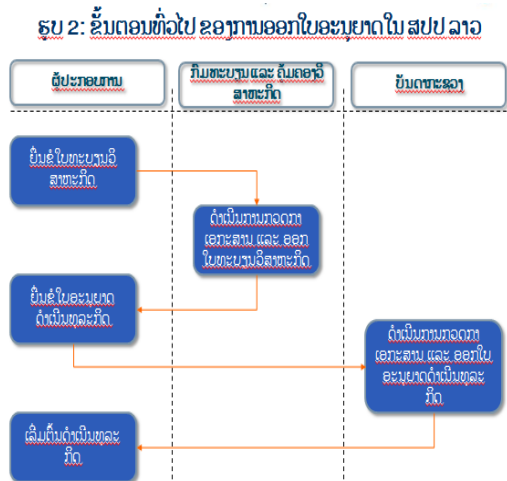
ຮູບ 2: ຂັ້ນຕອນທົ່ວໄປ ຂອງການອອກໃບອະນຸຍາດໃນ ສປປ ລາວ

ຜູ້ປະກອບການ

ກົມທະບຽນ ແລະ ຄຸ້ມຄອງວິສາຫະກິດ

ບັນດາກະຊວງ

ຍື່ນຂໍໃບທະບຽນວິສາຫະກິດ

ດຳເນີນການກວດກາເອກະສານ ແລະ ອອກໃບທະບຽນວິສາຫະກິດ

ຍື່ນຂໍໃບອະນຸຍາດດຳເນີນທຸລະກິດ

ດຳເນີນການກວດກາເອກະສານ ແລະ ອອກໃບອະນຸຍາດດຳເນີນທຸລະກິດ

ເລີ່ມຕົ້ນດຳເນີນທຸລະກິດ